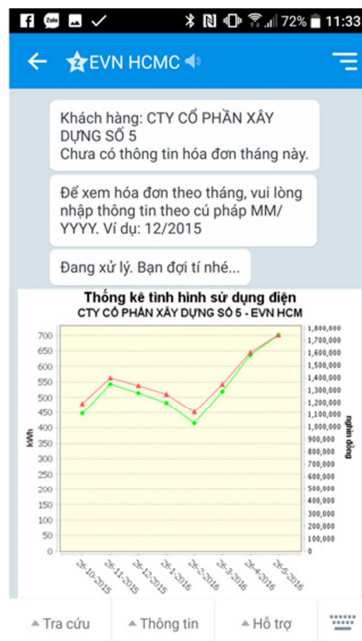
72% 11:33

EVN HCMC

Khách hàng: CTY CỔ PHẦN XÂY DỰNG SỐ 5
Chưa có thông tin hóa đơn tháng này.

Để xem hóa đơn theo tháng, vui lòng nhập thông tin theo cú pháp MM/YYYY. Ví dụ: 12/2015

Đang xử lý. Bạn đợi tí nhé...

Thống kê tình hình sử dụng điện
CTY CỔ PHẦN XÂY DỰNG SỐ 5 - EVN HCM

kWh
700
650
600
550
500
450
400
350
300
250
200
150
100
50
0

nghìn đồng
1,800,000
1,700,000
1,600,000
1,500,000
1,400,000
1,300,000
1,200,000
1,100,000
1,000,000
900,000
800,000
700,000
600,000
500,000
400,000
300,000
200,000
100,000
0

25-10-2015
25-11-2015
25-12-2015
25-1-2016
25-2-2016
25-3-2016
25-4-2016
25-5-2016

Tra cứu
Thông tin
Hỗ trợ